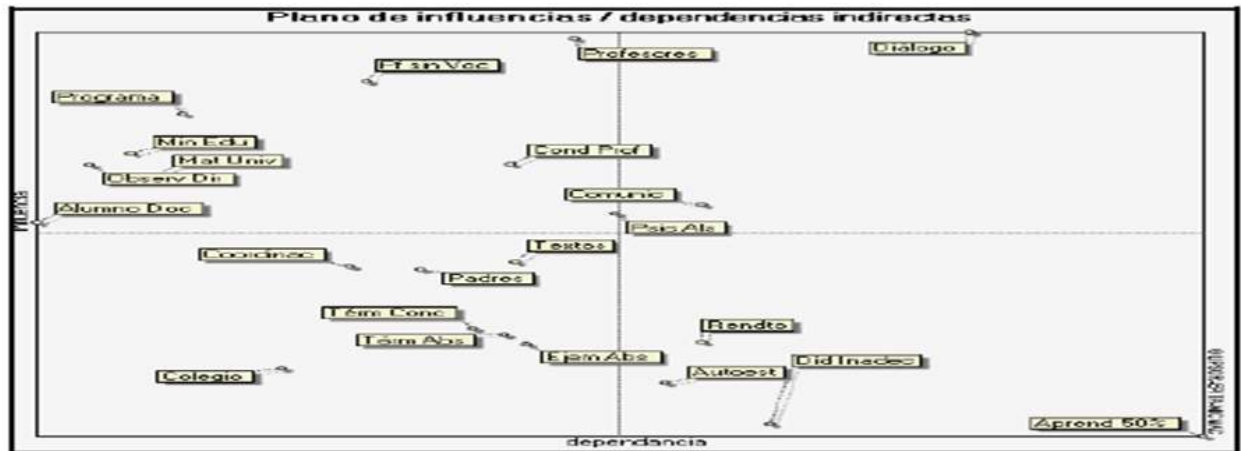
Plano de influencias / dependencias indirectas

Profesores
Diálogo
Pf sin Voc
Programa
Min Edu
Mat Univ
Observ Dir
Cond Prof
Comunic
Alumno Doc
Psic Als
Textos
Coordinac
Padres
Térm Conc
Térm Abs
Rendto
Ejem Abs
Did Inadec
Colegio
Autoest
Aprond 50%

influencia
dependencia
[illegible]